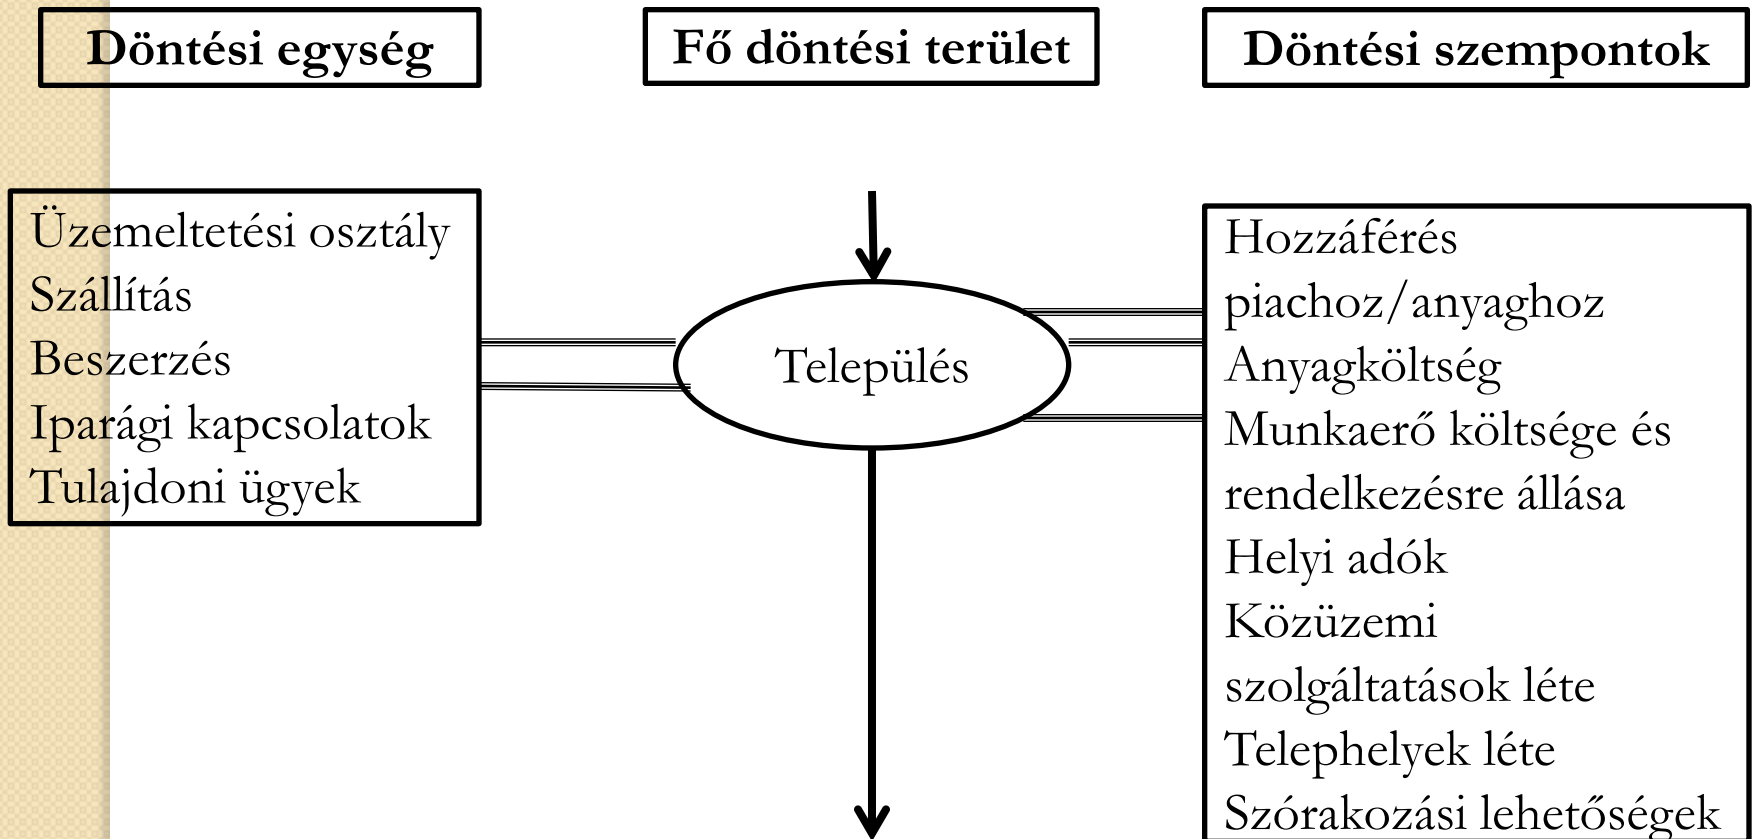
Döntési egység

Fő döntési terület

Döntési szempontok

Üzemeltetési osztály
Szállítás
Beszerzés
Iparági kapcsolatok
Tulajdoni ügyek

Település

Hozzáférés piachoz/anyaghoz
Anyagköltség
Munkaerő költsége és rendelkezésre állása
Helyi adók
Közüzemi szolgáltatások léte
Telephelyek léte
Szórakozási lehetőségek